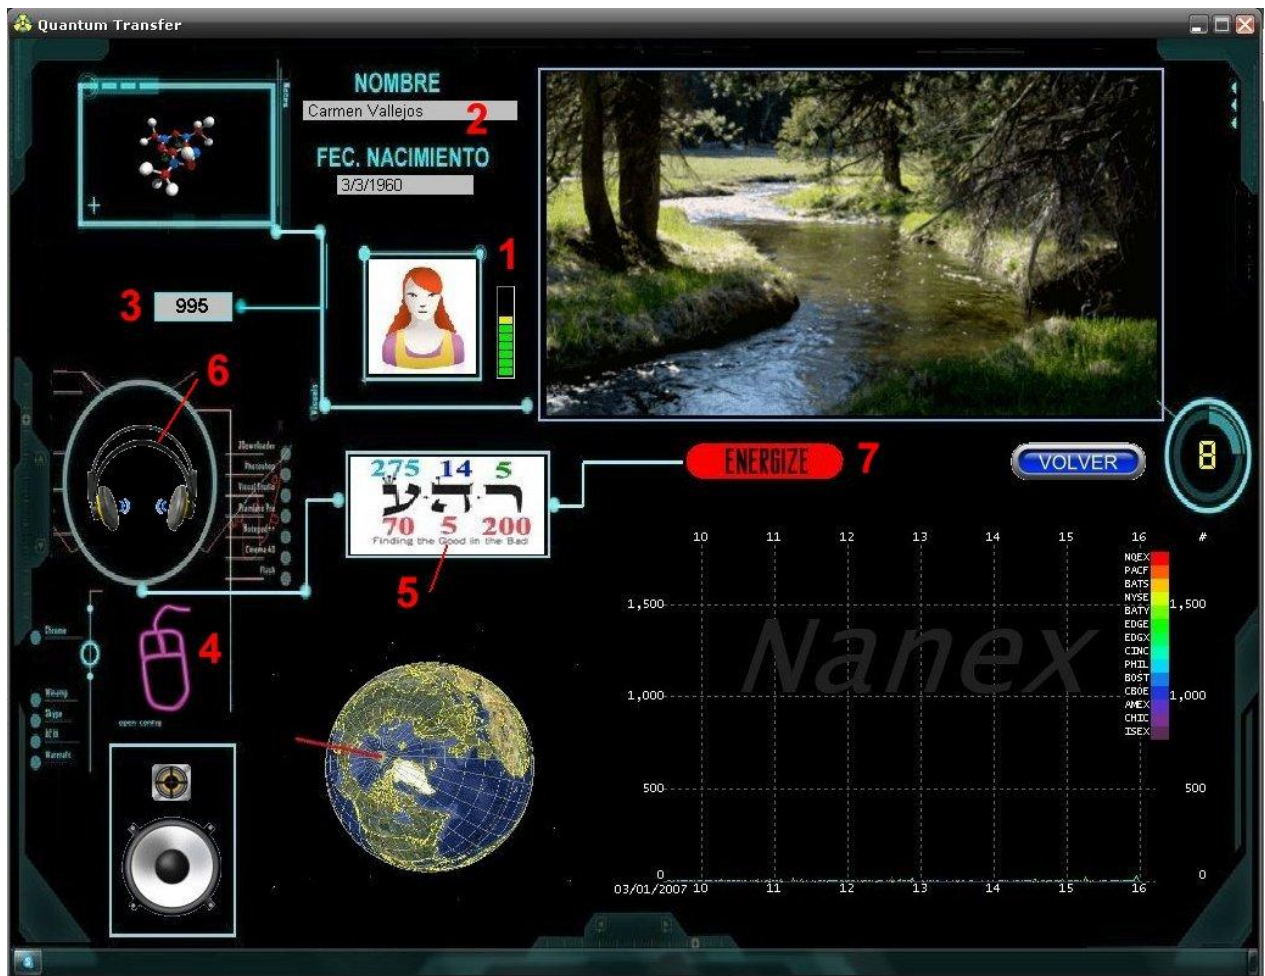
Quantum Transfer

NOMBRE
Carmen Vallejos
2
FEC. NACIMIENTO
3/3/1960

1

3
995

Visuals

6

JDownloader
Photoshop
Visual Studio
Premiere Pro
Notepad++
Cinema 4D
Flash

275 14 5
ר ה ע
70 5 200
Finding the Good in the Bad

5

ENERGIZE 7

VOLVER

8

Drone

4

Winamp
Skype
ICQ
Nirsoft

open control

10 11 12 13 14 15 16 #
1,500 1,500
1,000 1,000
500 500
0 0
03/01/2007 10 11 12 13 14 15 16

Nanex

NQEX
PACF
BATS
NYSE
BATY
EDGE
EDGX
CINC
PHIL
BOST
CBOE
AMEX
CHIC
ISEX